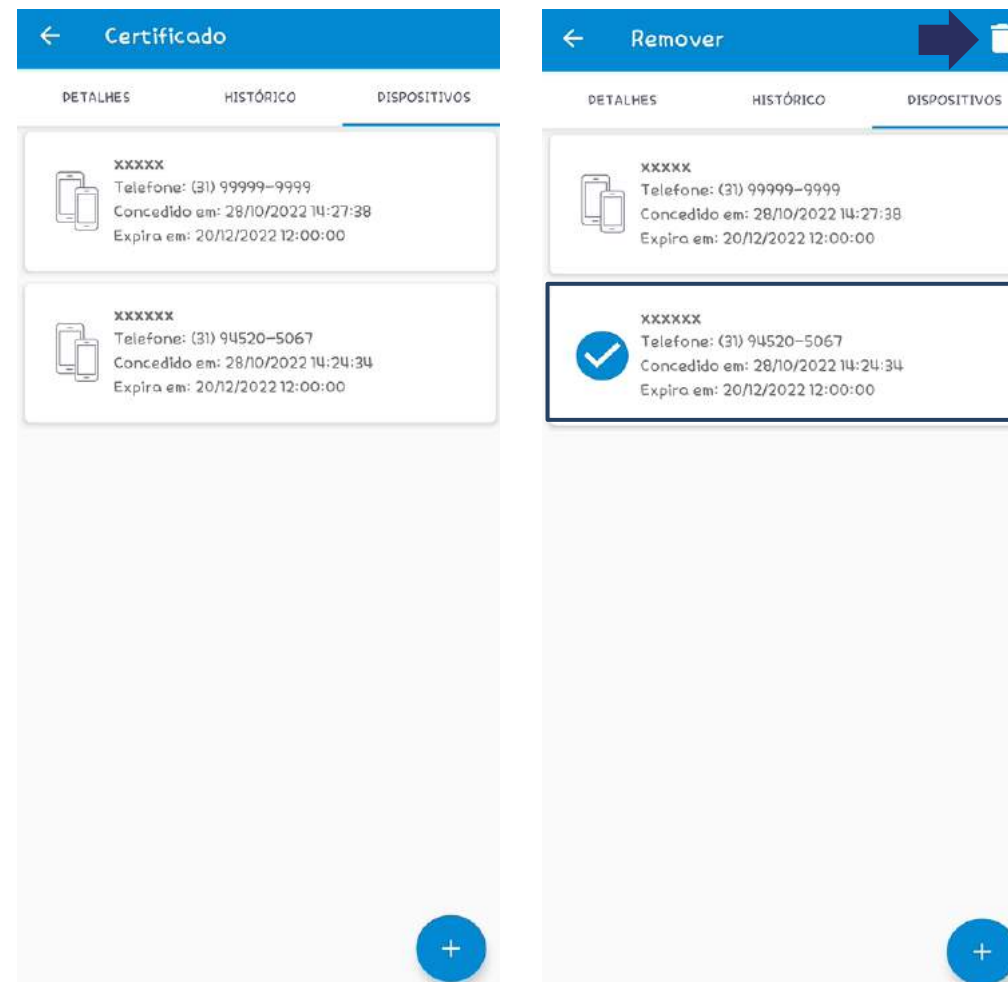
Certificado

DETALHES HISTÓRICO DISPOSITIVOS

xxxxx
Telefone: (31) 99999-9999
Concedido em: 28/10/2022 14:27:38
Expira em: 20/12/2022 12:00:00

xxxxxx
Telefone: (31) 94520-5067
Concedido em: 28/10/2022 14:24:34
Expira em: 20/12/2022 12:00:00

+

Remover

DETALHES HISTÓRICO DISPOSITIVOS

xxxxx
Telefone: (31) 99999-9999
Concedido em: 28/10/2022 14:27:38
Expira em: 20/12/2022 12:00:00

xxxxxx
Telefone: (31) 94520-5067
Concedido em: 28/10/2022 14:24:34
Expira em: 20/12/2022 12:00:00

+